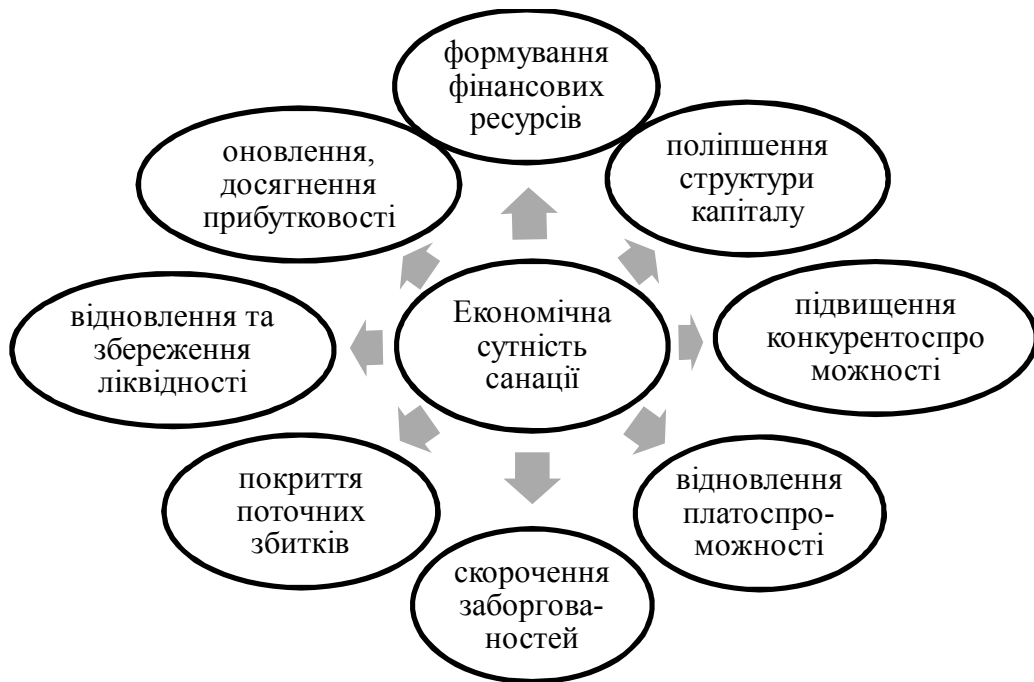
Економічна сутність санації

формування фінансових ресурсів

поліпшення структури капіталу

підвищення конкурентоспро можності

відновлення платоспроможності

скорочення заборгованостей

покриття поточних збитків

відновлення та збереження ліквідності

оновлення, досягнення прибутковості